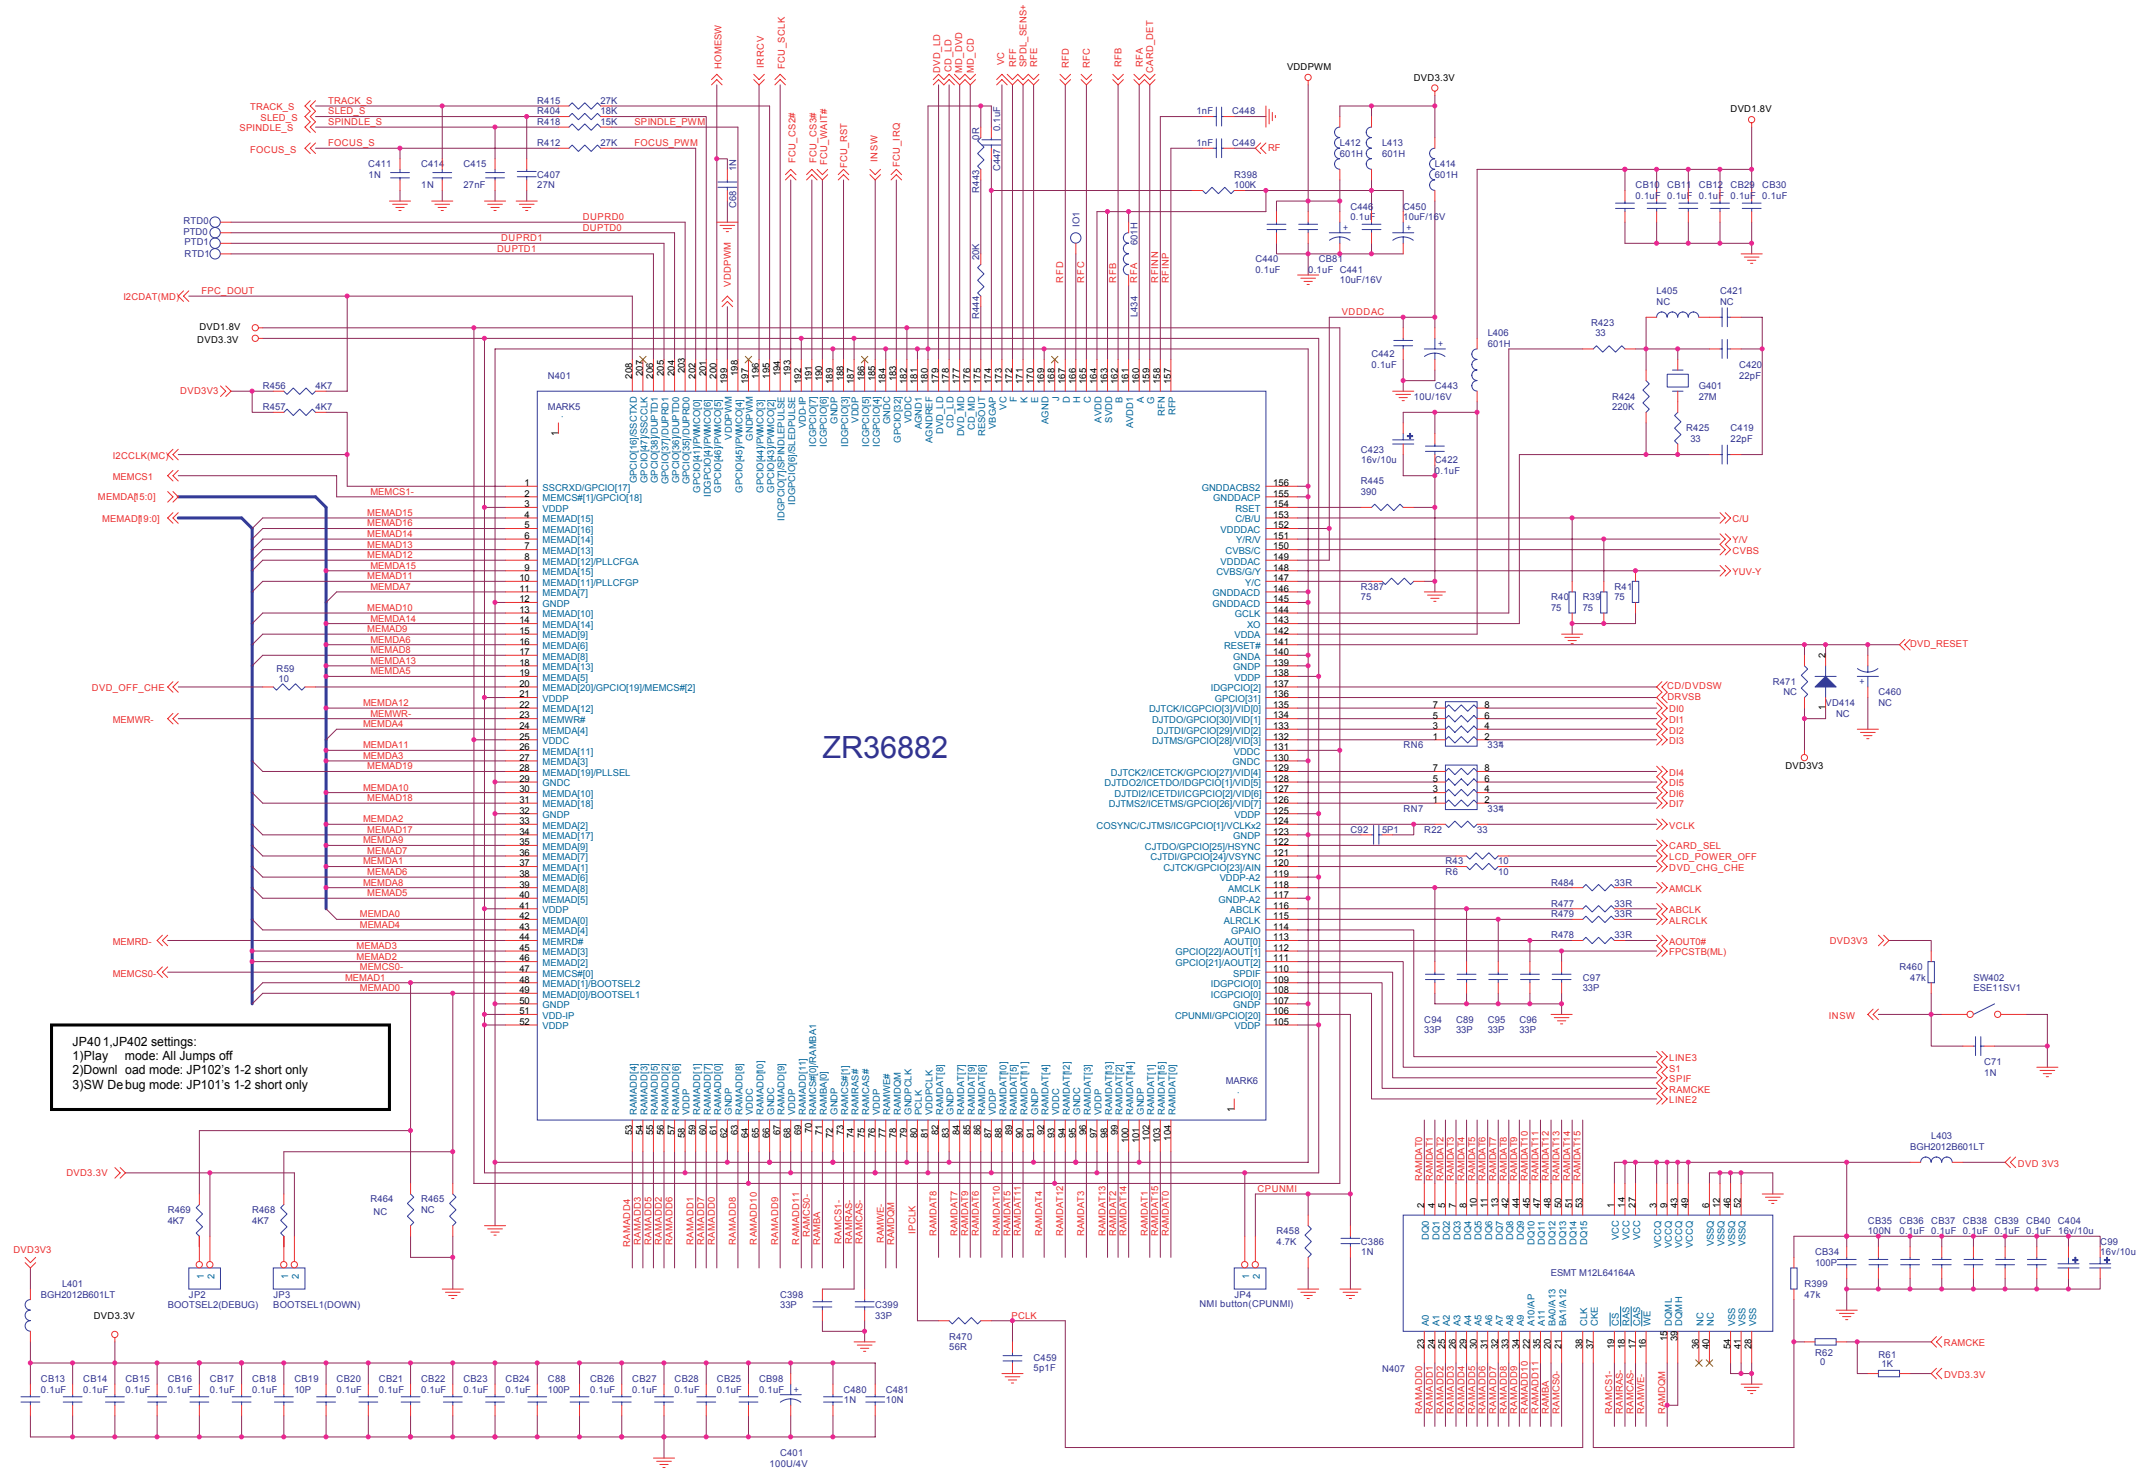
ZR36882

N401

MARK5

MARK6

TRACK_S
SLED_S
SPINDLE_S
FOCUS_S

R415 27K
R404 18K
R418 15K SPINDLE_PWM
R412 27K FOCUS_PWM

C411 1N
C414 1N
C415 27nF
C407 27N

RTD0
PTD0
PTD1
RTD1

DUPRD0
DUPTD0
DUPRD1
DUPTD1

I2CDAT(MD)
FPC_DOUT
DVD1.8V
DVD3.3V
DVD3V3
R456 4K7
R457 4K7
I2CCLK(MC)
MEMCS1
MEMDA[15:0]
MEMAD[19:0]
DVD_OFF_CHE
R59 10
MEMWR-
MEMRD-
MEMCS0-

HOMESW
IRRCV
FCU_SCLK
FCU_CS2#
FCU_CS3#
FCU_WAIT#
FCU_RST
INSW
FCU_IRQ
VDDPWM
C68 1N

DVD_LD
CD_LD
MD_DVD
MD_CD
VC
RFF
SPDL_SENS+
RFE
RFD
RFC
RFB
RFA
CARD_DET

C447 0.1uF
R443 0R
R444 20K
IO1
L434 601H
RFINN
RFINP

VDDPWM
DVD3.3V
DVD1.8V
C448 1nF
C449 1nF RF
R398 100K
L412 601H
L413 601H
L414 601H
C446 0.1uF
C450 10uF/16V
C440 0.1uF
CB81 0.1uF
C441 10uF/16V
CB10 0.1uF
CB11 0.1uF
CB12 0.1uF
CB29 0.1uF
CB30 0.1uF

VDDDAC
C442 0.1uF
C443 10U/16V
L406 601H
L405 NC
C421 NC
R423 33
C420 22pF
G401 27M
R424 220K
R425 33
C419 22pF
C423 16v/10u
C422 0.1uF
R445 390
R387 75
R40 75
R39 75
R41 75

C/U
Y/V
CVBS
YUV-Y
DVD_RESET
R471 NC
VD414 NC
C460 NC
DVD3V3

CD/DVDSW
DRVSB
DI0
DI1
DI2
DI3
RN6 33
DI4
DI5
DI6
DI7
RN7 33
VCLK
C92 5P1
R22 33
CARD_SEL
LCD_POWER_OFF
DVD_CHG_CHE
R43 10
R6 10
R484 33R AMCLK
R477 33R ABCLK
R479 33R ALRCLK
R478 33R AOUT0#
FPCSTB(ML)
C97 33P
C94 33P
C89 33P
C95 33P
C96 33P

DVD3V3
R460 47k
SW402 ESE11SV1
INSW
C71 1N

LINE3
S1
SPIF
RAMCKE
LINE2

Left pins:
1 SSCRXD/GPCIO[17]
2 MEMCS#[1]/GPCIO[18]
3 VDDP
4 MEMAD[15]
5 MEMAD[16]
6 MEMAD[14]
7 MEMAD[13]
8 MEMAD[12]/PLLCFGA
9 MEMDA[15]
10 MEMAD[11]/PLLCFGP
11 MEMDA[7]
12 GNDP
13 MEMAD[10]
14 MEMDA[14]
15 MEMAD[9]
16 MEMDA[6]
17 MEMAD[8]
18 MEMDA[13]
19 MEMDA[5]
20 MEMAD[20]/GPCIO[19]/MEMCS#[2]
21 VDDP
22 MEMDA[12]
23 MEMWR#
24 MEMDA[4]
25 VDDC
26 MEMDA[11]
27 MEMDA[3]
28 MEMAD[19]/PLLSEL
29 GNDC
30 MEMDA[10]
31 MEMAD[18]
32 GNDP
33 MEMDA[2]
34 MEMAD[17]
35 MEMDA[9]
36 MEMDA[7]
37 MEMDA[1]
38 MEMDA[6]
39 MEMDA[8]
40 MEMDA[5]
41 VDDP
42 MEMDA[0]
43 MEMAD[4]
44 MEMRD#
45 MEMAD[3]
46 MEMAD[2]
47 MEMCS#[0]
48 MEMAD[1]/BOOTSEL2
49 MEMAD[0]/BOOTSEL1
50 GNDP
51 VDD-IP
52 VDDP

MEMCS1-
MEMAD15
MEMAD16
MEMAD14
MEMAD13
MEMAD12
MEMDA15
MEMAD11
MEMDA7
MEMAD10
MEMDA14
MEMAD9
MEMDA6
MEMAD8
MEMDA13
MEMDA5
MEMDA12
MEMWR-
MEMDA4
MEMDA11
MEMDA3
MEMAD19
MEMDA10
MEMAD18
MEMDA2
MEMAD17
MEMDA9
MEMDA7
MEMDA1
MEMDA6
MEMDA8
MEMDA5
MEMDA0
MEMAD4
MEMAD3
MEMAD2
MEMCS0-
MEMAD1
MEMAD0

Top pins:
208 GPCIO[16]/SSCTXD
207 GPCIO[47]/SSCLK
206 GPCIO[38]/DUPTD1
205 GPCIO[37]/DUPRD1
204 GPCIO[36]/DUPTD0
203 GPCIO[35]/DUPRD0
202 GPCIO[41]/PWMCO[0]
201 IDGPCIO[4]/PWMCO[6]
200 IDGPCIO[46]/PWMCO[5]
199 VDDPWM
198 GNDPWM
197 GPCIO[45]/PWMCO[4]
196 GPCIO[44]/PWMCO[3]
195 GPCIO[43]/PWMCO[2]
194 IDGPCIO[7]/SPINDLEPULSE
193 IDGPCIO[6]/SLEDPULSE
192 VDD-IP
191 ICGPCIO[7]
190 ICGPCIO[6]
189 GNDP
188 IDGPCIO[3]
187 VDDP
186 ICGPCIO[5]
185 ICGPCIO[4]
184 GNDC
183 GPCIO[32]
182 VDDC
181 AGND1
180 AGNDREF
179 DVD_LD
178 CD_LD
177 DVD_MD
176 CD_MD
175 RESOUT
174 VBGAP
173 VC
172 F
171 E
170 AGND
169 J
168 D
167 C
166 H
165 AVDD
164 SVDD
163 B
162 AVDD1
161 A
160 G
159 RFN
158 RFP
157

Right pins:
156 GNDDACBS2
155 GNDDACP
154 RSET
153 C/B/U
152 VDDDAC
151 Y/R/V
150 CVBS/C
149 VDDDAC
148 CVBS/G/Y
147 Y/C
146 GNDDACD
145 GNDDACD
144 GCLK
143 XO
142 VDDA
141 RESET#
140 GNDA
139 GNDP
138 VDDP
137 IDGPCIO[2]
136 GPCIO[31]
135 DJTCK/ICGPCIO[3]/VID[0]
134 DJTDO/GPCIO[30]/VID[1]
133 DJTDI/GPCIO[29]/VID[2]
132 DJTMS/GPCIO[28]/VID[3]
131 VDDC
130 GNDC
129 DJTCK2/ICETCK/GPCIO[27]/VID[4]
128 DJTDO2/ICETDO/IDGPCIO[1]/VID[5]
127 DJTDI2/ICETDI/ICGPCIO[2]/VID[6]
126 DJTMS2/ICETMS/GPCIO[26]/VID[7]
125 VDDP
124 COSYNC/CJTMS/ICGPCIO[1]/VCLKx2
123 GNDP
122 CJTDO/GPCIO[25]/HSYNC
121 CJTDI/GPCIO[24]/VSYNC
120 CJTCK/GPCIO[23]/AIN
119 VDDP-A2
118 AMCLK
117 GNDP-A2
116 ABCLK
115 ALRCLK
114 GPAIO
113 AOUT[0]
112 GPCIO[22]/AOUT[1]
111 GPCIO[21]/AOUT[2]
110 SPDIF
109 IDGPCIO[0]
108 ICGPCIO[0]
107 GNDP
106 CPUNMI/GPCIO[20]
105 VDDP

Bottom pins:
53 RAMADD[4]
54 RAMADD[3]
55 RAMADD[5]
56 RAMADD[2]
57 RAMADD[6]
58 VDDP
59 RAMADD[1]
60 RAMADD[7]
61 RAMADD[0]
62 GNDP
63 RAMADD[8]
64 VDDC
65 RAMADD[10]
66 GNDC
67 RAMADD[9]
68 VDDP
69 RAMADD[11]
70 RAMCS#[0]/RAMBA1
71 RAMBA[0]
72 GNDP
73 RAMCS#[1]
74 RAMRAS#
75 RAMCAS#
76 VDDP
77 RAMWE#
78 RAMDQM
79 GNDP CLK
80 PCLK
81 VDDPCLK
82 RAMDAT[8]
83 RAMDAT[7]
84 GNDP
85 RAMDAT[9]
86 RAMDAT[6]
87 VDDP
88 RAMDAT[10]
89 RAMDAT[5]
90 RAMDAT[11]
91 RAMDAT[4]
92 GNDP
93 RAMDAT[12]
94 VDDC
95 GNDC
96 RAMDAT[3]
97 VDDP
98 RAMDAT[13]
99 RAMDAT[2]
100 RAMDAT[14]
101 GNDP
102 RAMDAT[1]
103 RAMDAT[15]
104 RAMDAT[0]

RAMADD4 RAMADD3 RAMADD5 RAMADD2 RAMADD6 RAMADD1 RAMADD7 RAMADD0 RAMADD8 RAMADD10 RAMADD9 RAMADD11 RAMCS0- RAMBA RAMCS1- RAMRAS- RAMCAS- RAMWE- RAMDQM IPCLK RAMDAT8 RAMDAT7 RAMDAT9 RAMDAT6 RAMDAT10 RAMDAT5 RAMDAT11 RAMDAT4 RAMDAT12 RAMDAT3 RAMDAT13 RAMDAT2 RAMDAT14 RAMDAT1 RAMDAT15 RAMDAT0

JP401,JP402 settings:
1)Play mode: All Jumps off
2)Download mode: JP102's 1-2 short only
3)SW Debug mode: JP101's 1-2 short only

DVD3.3V
R469 4K7
R468 4K7
R464 NC
R465 NC
JP2 BOOTSEL2(DEBUG)
JP3 BOOTSEL1(DOWN)
DVD3V3
L401 BGH2012B601LT
DVD3.3V
CB13 0.1uF
CB14 0.1uF
CB15 0.1uF
CB16 0.1uF
CB17 0.1uF
CB18 0.1uF
CB19 10P
CB20 0.1uF
CB21 0.1uF
CB22 0.1uF
CB23 0.1uF
CB24 0.1uF
C88 100P
CB26 0.1uF
CB27 0.1uF
CB28 0.1uF
CB25 0.1uF
CB98 0.1uF
C401 100U/4V
C480 1N
C481 10N

C398 33P
C399 33P
R470 56R
PCLK
C459 5p1F
CPUNMI
R458 4.7K
C386 1N
JP4 NMI button(CPUNMI)

L403 BGH2012B601LT
DVD 3V3
CB35 100N
CB36 0.1uF
CB37 0.1uF
CB38 0.1uF
CB39 0.1uF
CB40 0.1uF
C404 16v/10u
C99 16v/10u
CB34 100P
R399 47k
ESMT M12L64164A
N407
RAMCKE
R62 0
R61 1K
DVD3.3V

RAMDAT0 RAMDAT1 RAMDAT2 RAMDAT3 RAMDAT4 RAMDAT5 RAMDAT6 RAMDAT7 RAMDAT8 RAMDAT9 RAMDAT10 RAMDAT11 RAMDAT12 RAMDAT13 RAMDAT14 RAMDAT15
DQ0 DQ1 DQ2 DQ3 DQ4 DQ5 DQ6 DQ7 DQ8 DQ9 DQ10 DQ11 DQ12 DQ13 DQ14 DQ15 VCC VCC VCC VCCQ VCCQ VCCQ VCCQ VSSQ VSSQ VSSQ VSSQ
A0 A1 A2 A3 A4 A5 A6 A7 A8 A9 A10/AP A11 BA0/A13 BA1/A12 CLK CKE CS RAS CAS WE DQML DQMH NC NC VSS VSS VSS
RAMADD0 RAMADD1 RAMADD2 RAMADD3 RAMADD4 RAMADD5 RAMADD6 RAMADD7 RAMADD8 RAMADD9 RAMADD10 RAMADD11 RAMBA RAMCS0- RAMCS1- RAMRAS- RAMCAS- RAMWE- RAMDQM